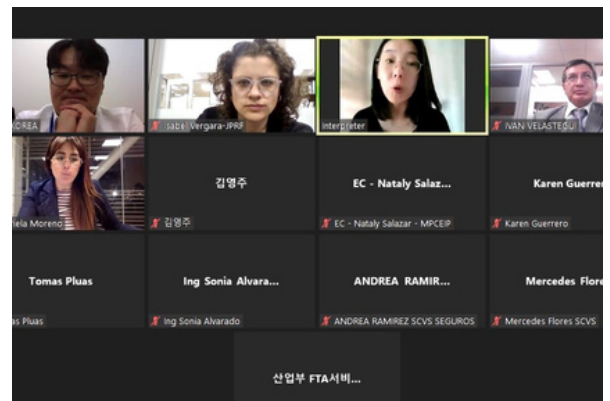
KOREA

Isabel Vergara-JPRF

Interpreter

IVAN VELASTEGUI

Daniela Moreno

김영주

김영주

EC - Nataly Salaz...

EC - Nataly Salazar - MPCEIP

Karen Guerrer

Karen Guerrero

Tomas Pluas

Tomas Pluas

Ing Sonia Alvara...

Ing Sonia Alvarado

ANDREA RAMIR...

ANDREA RAMIREZ SCVS SEGUROS

Mercedes Flore

Mercedes Flores SCVS

산업부 FTA서비...